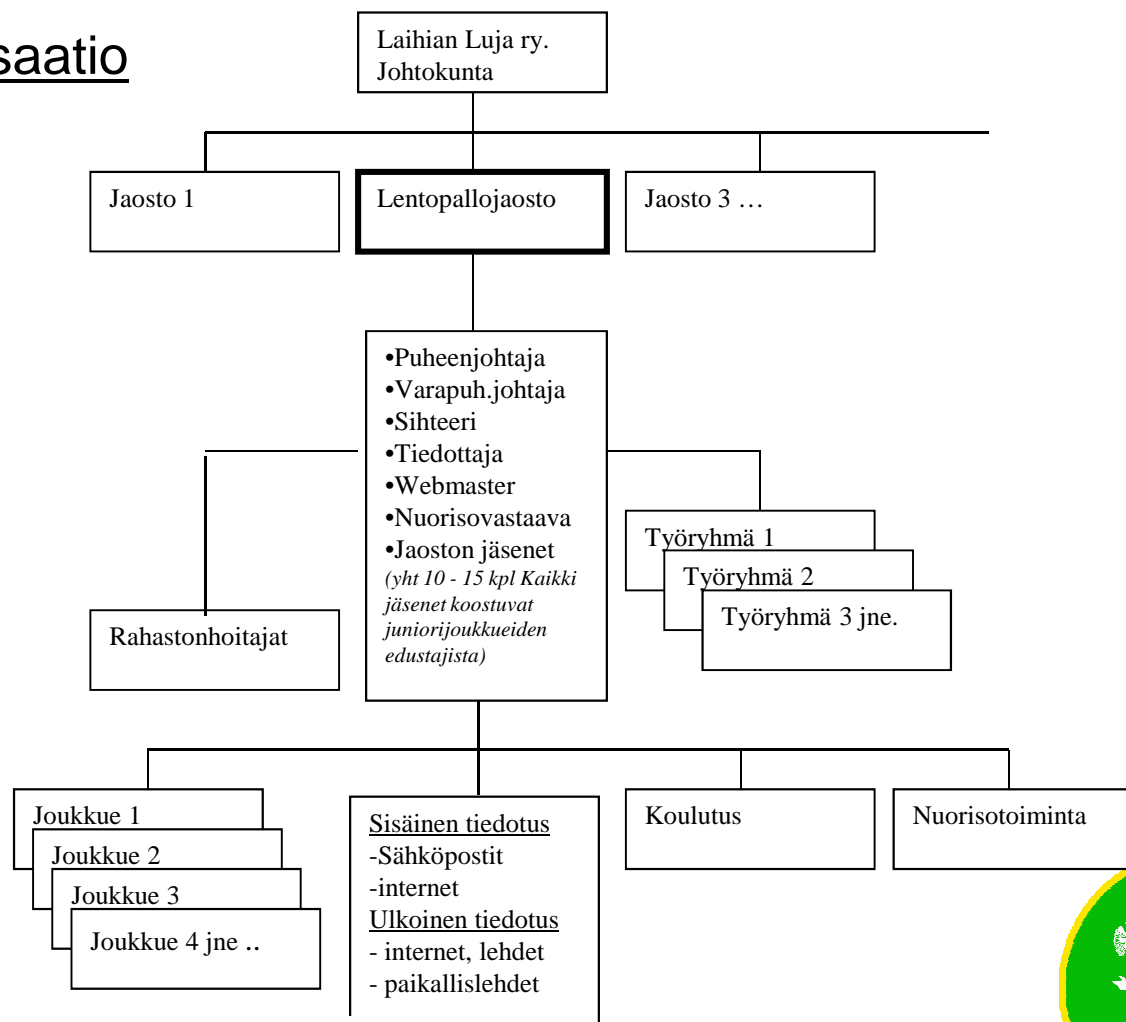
saatio

Laihian Luja ry. Johtokunta

Jaosto 1

Lentopallojaosto

Jaosto 3 …

•Puheenjohtaja
•Varapuh.johtaja
•Sihteeri
•Tiedottaja
•Webmaster
•Nuorisovastaava
•Jaoston jäsenet
*(yht 10 - 15 kpl Kaikki jäsenet koostuvat juniorijoukkueiden edustajista)*

Rahastonhoitajat

Työryhmä 1
Työryhmä 2
Työryhmä 3 jne.

Joukkue 1
Joukkue 2
Joukkue 3
Joukkue 4 jne ..

Sisäinen tiedotus
-Sähköpostit
-internet
Ulkoinen tiedotus
- internet, lehdet
- paikallislehdet

Koulutus

Nuorisotoiminta